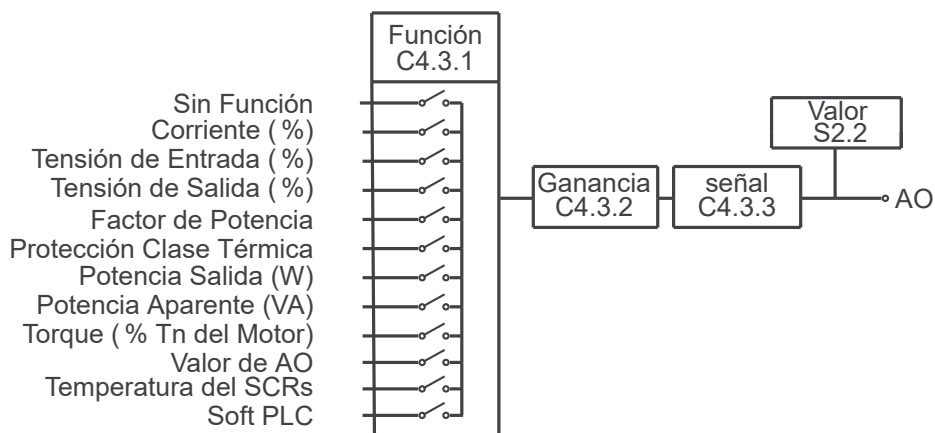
Función
C4.3.1

Sin Función
Corriente ( %)
Tensión de Entrada ( %)
Tensión de Salida ( %)
Factor de Potencia
Protección Clase Térmica
Potencia Salida (W)
Potencia Aparente (VA)
Torque ( % Tn del Motor)
Valor de AO
Temperatura del SCRs
Soft PLC

Ganancia
C4.3.2

señal
C4.3.3

Valor
S2.2

AO